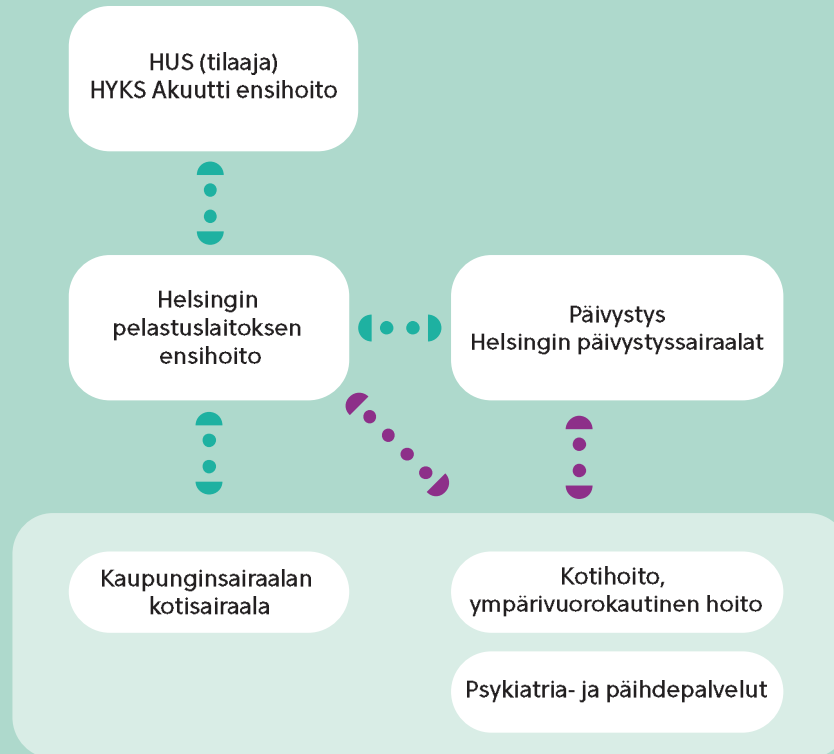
HUS (tilaaja)
HYKS Akuutti ensihoito

Helsingin pelastuslaitoksen ensihoito

Päivystys
Helsingin päivystyssairaalat

Kaupunginsairaalan kotisairaala

Kotihoito, ympärivuorokautinen hoito

Psykiatria- ja päihdepalvelut